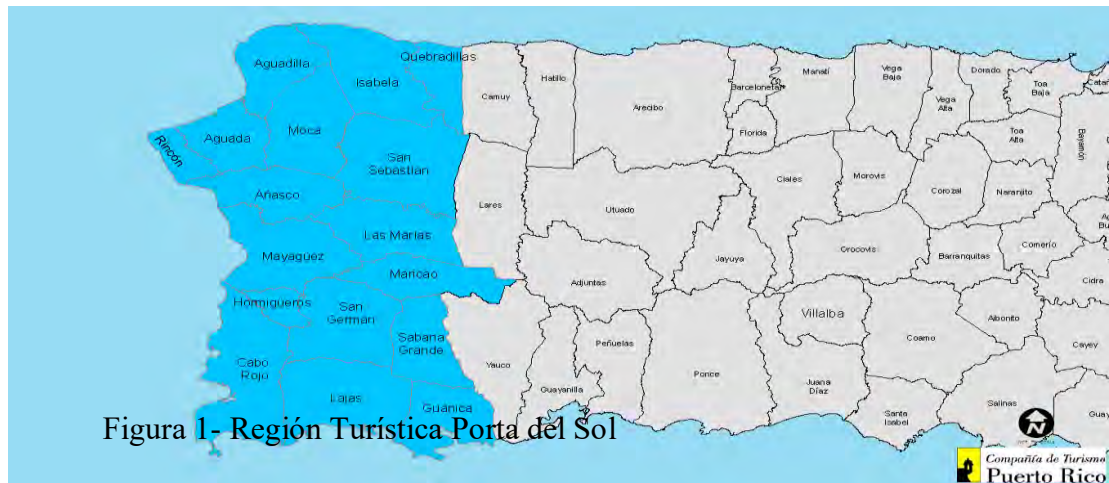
Aguadilla
Quebradillas
Isabela
Rincón
Aguada
Moca
San Sebastián
Añasco
Las Marías
Mayagüez
Maricao
Hormigueros
San Germán
Sabana Grande
Cabo Rojo
Lajas
Guánica
Camuy
Hatillo
Arecibo
Barceloneta
Florida
Manatí
Vega Baja
Vega Alta
Dorado
Toa Baja
Toa Alta
Bayamón
Lares
Utuado
Ciales
Morovis
Corozal
Naranjito
Jayuya
Orocovis
Barranquitas
Comerío
Adjuntas
Cidra
Villalba
Aibonito
Peñuelas
Coamo
Cayey
Yauco
Guayanilla
Ponce
Juana Díaz
Santa Isabel
Salinas
Guay
Ag
Bu
Cata
Figura 1- Región Turística Porta del Sol
Compañía de Turismo
Puerto Rico